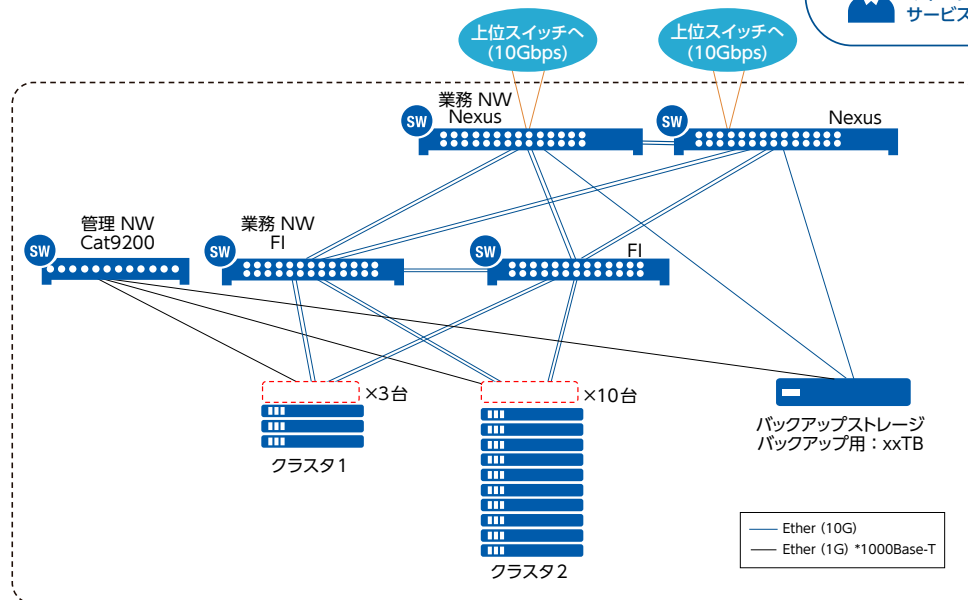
サービス

上位スイッチへ (10Gbps)

上位スイッチへ (10Gbps)

SW 業務 NW Nexus

SW Nexus

SW 管理 NW Cat9200

SW 業務 NW FI

SW FI

×3台

クラスタ1

×10台

クラスタ2

バックアップストレージ
バックアップ用：xxTB

Ether (10G)
Ether (1G) *1000Base-T